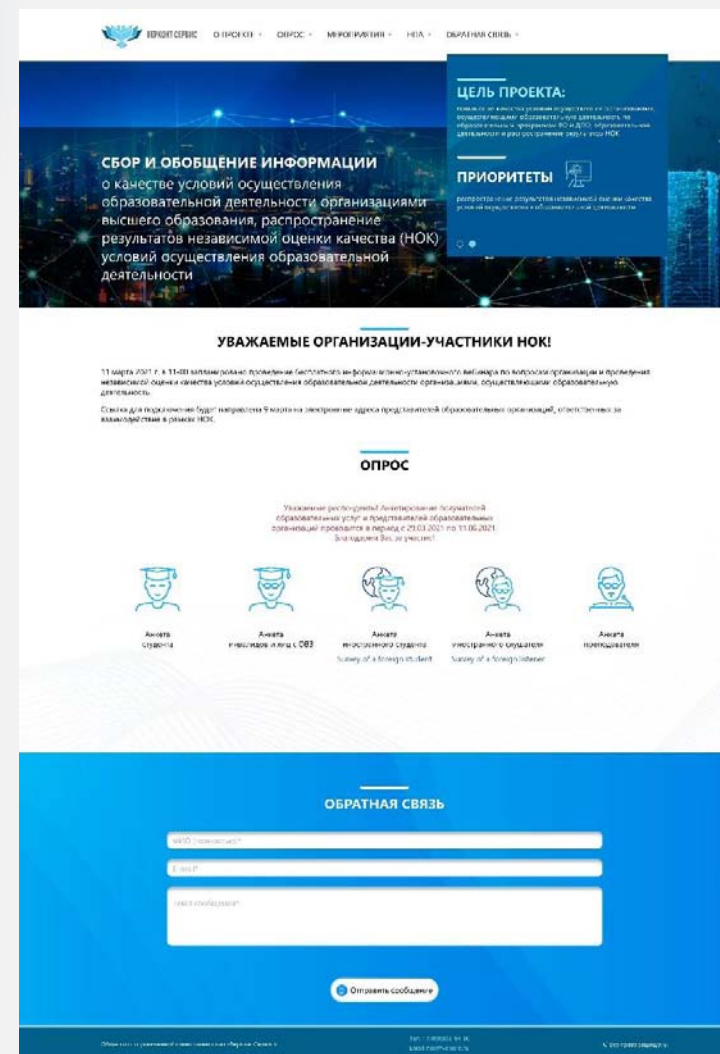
ВЕРКОНТ СЕРВИС О ПРОЕКТЕ ОПРОС МЕРОПРИЯТИЯ НПА ОБРАТНАЯ СВЯЗЬ

ЦЕЛЬ ПРОЕКТА:

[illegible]

ПРИОРИТЕТЫ

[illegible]

СБОР И ОБОБЩЕНИЕ ИНФОРМАЦИИ о качестве условий осуществления образовательной деятельности организациями высшего образования, распространение результатов независимой оценки качества (НОК) условий осуществления образовательной деятельности

УВАЖАЕМЫЕ ОРГАНИЗАЦИИ-УЧАСТНИКИ НОК!

11 марта 2021 г. в 11-00 запланировано проведение бесплатного информационно-установочного вебинара по вопросам организации и проведения независимой оценки качества условий осуществления образовательной деятельности организациями, осуществляющими образовательную деятельность.

Ссылка для подключения будет направлена 9 марта на электронные адреса представителей образовательных организаций, ответственных за взаимодействие в рамках НОК.

ОПРОС

Уважаемые респонденты! Анкетирование получателей образовательных услуг и представителей образовательных организаций проводится в период с 29.03.2021 по 11.06.2021. Благодарим Вас за участие!

Анкета студента

Анкета инвалидов и лиц с ОВЗ

Анкета иностранного студента
Survey of a foreign student

Анкета иностранного слушателя
Survey of a foreign listener

Анкета преподавателя

ОБРАТНАЯ СВЯЗЬ

ФИО (полностью)*

E-mail*

Текст сообщения*

Отправить сообщение

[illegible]

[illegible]

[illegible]